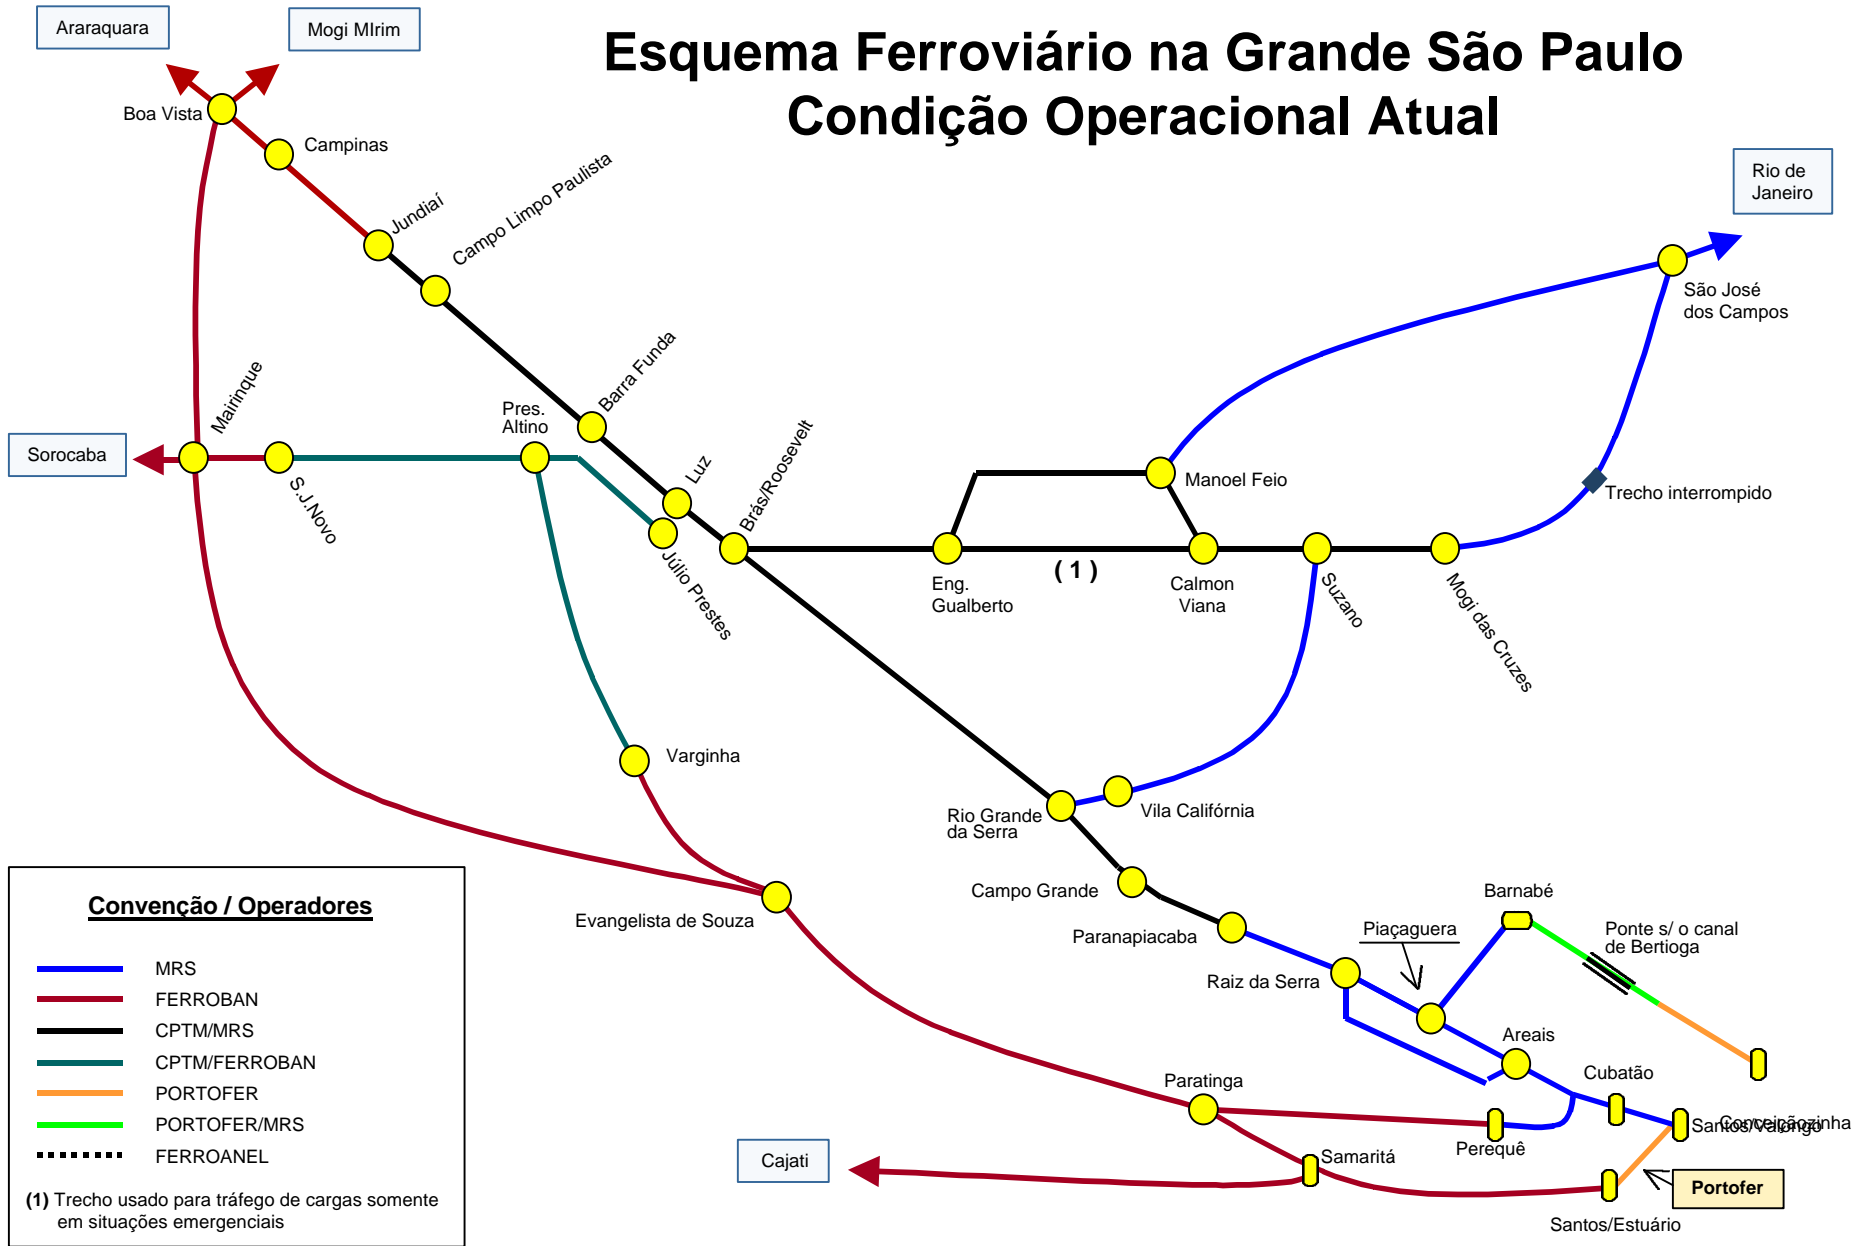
Esquema Ferroviário na Grande São Paulo
Condição Operacional Atual

Araraquara
Mogi MIrim
Boa Vista
Campinas
Jundiaí
Campo Limpo Paulista
Rio de Janeiro
São José dos Campos
Sorocaba
Mairinque
S.J.Novo
Pres. Altino
Barra Funda
Luz
Brás/Roosevelt
Júlio Prestes
Manoel Feio
Trecho interrompido
Eng. Gualberto
( 1 )
Calmon Viana
Suzano
Mogi das Cruzes
Varginha
Rio Grande da Serra
Vila Califórnia
Campo Grande
Paranapiacaba
Barnabé
Piaçaguera
Ponte s/ o canal de Bertioga
Raiz da Serra
Areais
Cubatão
Conceiçãozinha
Santos/Valongo
Evangelista de Souza
Paratinga
Perequê
Samaritá
Cajati
Portofer
Santos/Estuário

Convenção / Operadores
MRS
FERROBAN
CPTM/MRS
CPTM/FERROBAN
PORTOFER
PORTOFER/MRS
FERROANEL
(1) Trecho usado para tráfego de cargas somente em situações emergenciais